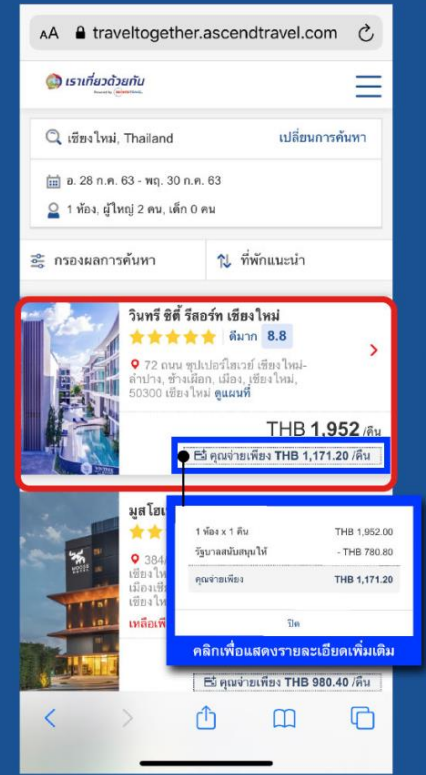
AA traveltogether.ascendtravel.com

เราเที่ยวด้วยกัน

เชียงใหม่, Thailand
เปลี่ยนการค้นหา

อ. 28 ก.ค. 63 - พฤ. 30 ก.ค. 63

1 ห้อง, ผู้ใหญ่ 2 คน, เด็ก 0 คน

กรองผลการค้นหา
ที่พักแนะนำ

วินทรี ซิตี้ รีสอร์ท เชียงใหม่
ดีมาก 8.8
72 ถนน ซุปเปอร์ไฮเวย์ เชียงใหม่-ลำปาง, ช้างเผือก, เมือง, เชียงใหม่, 50300 เชียงใหม่ ดูแผนที่

THB 1,952 /คืน
คุณจ่ายเพียง THB 1,171.20 /คืน

มูส โฮเ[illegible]
384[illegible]
เชียงใ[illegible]
เมืองเชี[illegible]
เชียงใ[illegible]
เหลือเพี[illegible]

| | |
|---|---|
| 1 ห้อง x 1 คืน | THB 1,952.00 |
| รัฐบาลสนับสนุนให้ | - THB 780.80 |
| คุณจ่ายเพียง | THB 1,171.20 |

ปิด

คลิกเพื่อแสดงรายละเอียดเพิ่มเติม

คุณจ่ายเพียง THB 980.40 /คืน